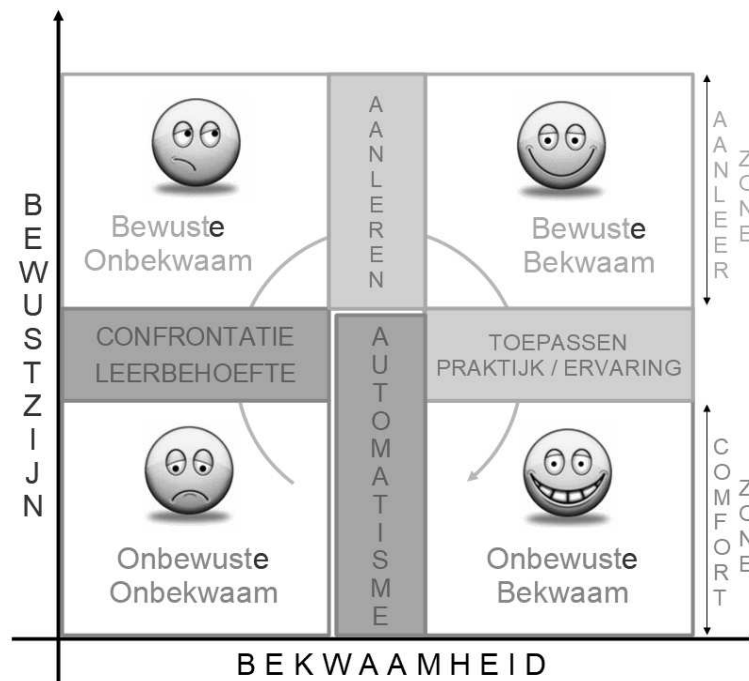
BEWUSTZIJN

Bewuste Onbekwaam

AANLEREN

Bewuste Bekwaam

AANLEER ZONE

CONFRONTATIE LEERBEHOEFTE

AUTOMATISME

TOEPASSEN PRAKTIJK / ERVARING

Onbewuste Onbekwaam

Onbewuste Bekwaam

COMFORT ZONE

BEKWAAMHEID